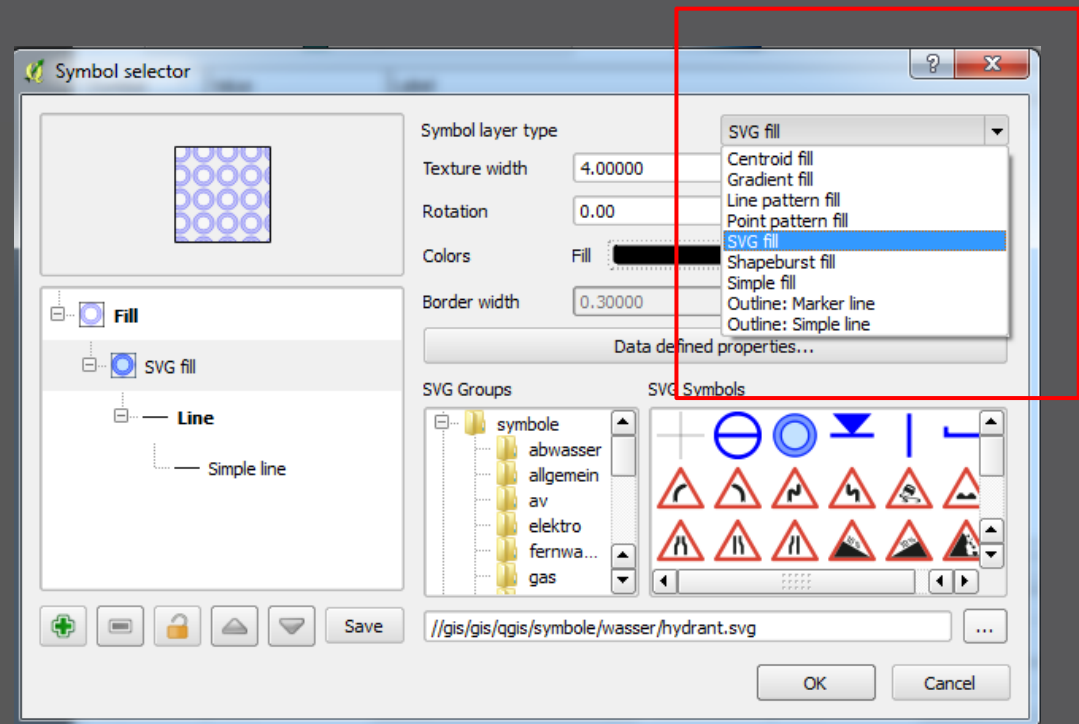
Symbol selector

?

Fill

SVG fill

Line

Simple line

Save

Symbol layer type

SVG fill

Centroid fill
Gradient fill
Line pattern fill
Point pattern fill
SVG fill
Shapeburst fill
Simple fill
Outline: Marker line
Outline: Simple line

Texture width 4.00000

Rotation 0.00

Colors Fill

Border width 0.30000

Data defined properties...

SVG Groups

symbole
abwasser
allgemein
av
elektro
fernwa...
gas

SVG Symbols

//gis/gis/qgis/symbole/wasser/hydrant.svg

...

OK

Cancel